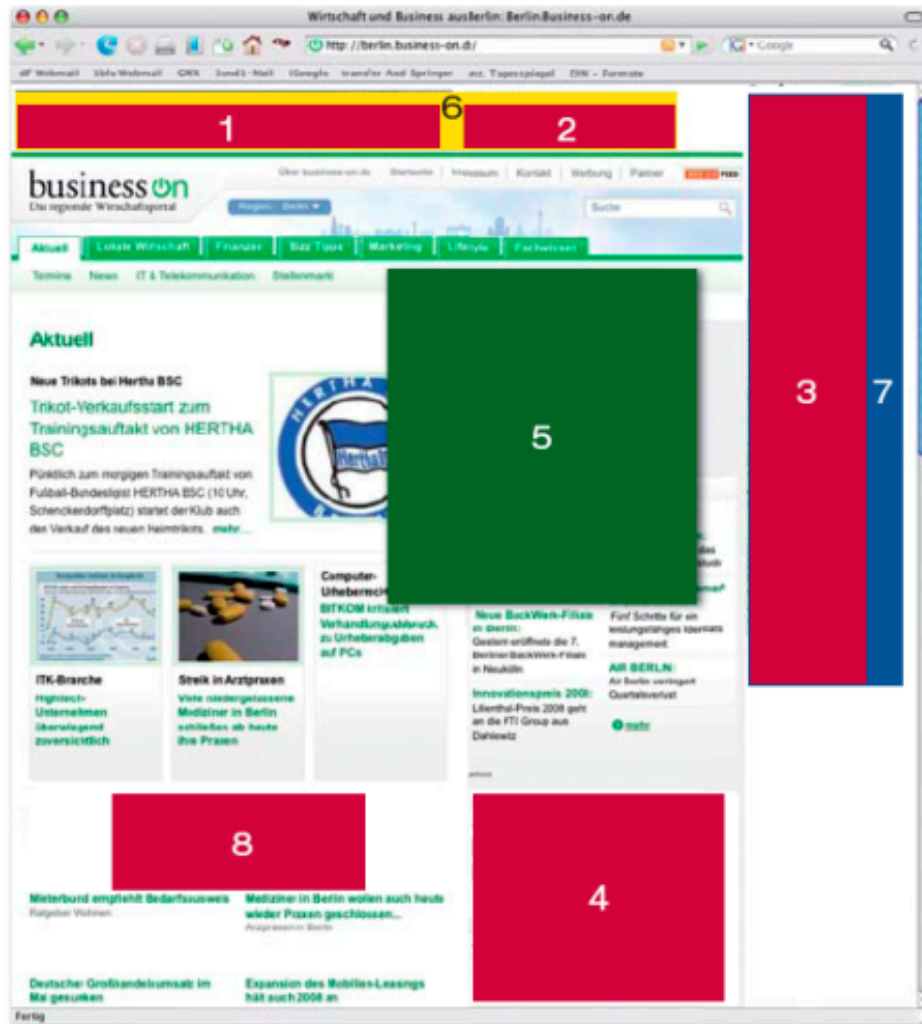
Wirtschaft und Business ausBerlin: Berlin.Business-on.de

http://berlin.business-on.d/

Google

Webmail 1&1 Webmail GMX 2und1-Mail iGoogle transfer Axel Springer ec. Tagesspiegel DIN – Formate

1

6

2

3

7

businesson
Das regionale Wirtschaftsportal

Über business-on.de | Startseite | Impressum | Kontakt | Werbung | Partner

Region: Berlin

Suche

Aktuell | Lokale Wirtschaft | Finanzen | Bizz Tipps | Marketing | Lifestyle | Fachwissen

Termine News IT & Telekommunikation Stellenmarkt

5

Aktuell

Neue Trikots bei Hertha BSC

Trikot-Verkaufsstart zum Trainingsauftakt von HERTHA BSC

Pünktlich zum morgigen Trainingsauftakt von Fußball-Bundesligist HERTHA BSC (10 Uhr, Schenckendorffplatz) startet der Klub auch den Verkauf des neuen Heimtrikots. mehr...

ITK-Branche
Hightech-Unternehmen überwiegend zuversichtlich

Streik in Arztpraxen
Viele niedergelassene Mediziner in Berlin schließen ab heute ihre Praxen

Computer-Urheberrecht
BITKOM kritisiert Verhandlungsabbruch zu Urheberabgaben auf PCs

Neue BackWerk-Filiale in Berlin:
Gestern eröffnete die 7. Berliner BackWerk-Filiale in Neukölln

Innovationspreis 2008:
Lilienthal-Preis 2008 geht an die FTI Group aus Dahlewitz

Fünf Schritte für ein leistungsfähiges Ideenmanagement

AIR BERLIN:
Air Berlin verlängert Quartalsverlust

mehr

8

4

Mieterbund empfiehlt Bedarfsausweis
Ratgeber Wohnen

Mediziner in Berlin wollen auch heute wieder Praxen geschlossen...
Arztpraxen in Berlin

Deutscher Großhandelsumsatz im Mai gesunken

Expansion des Mobilien-Leasings hält auch 2008 an

Fertig